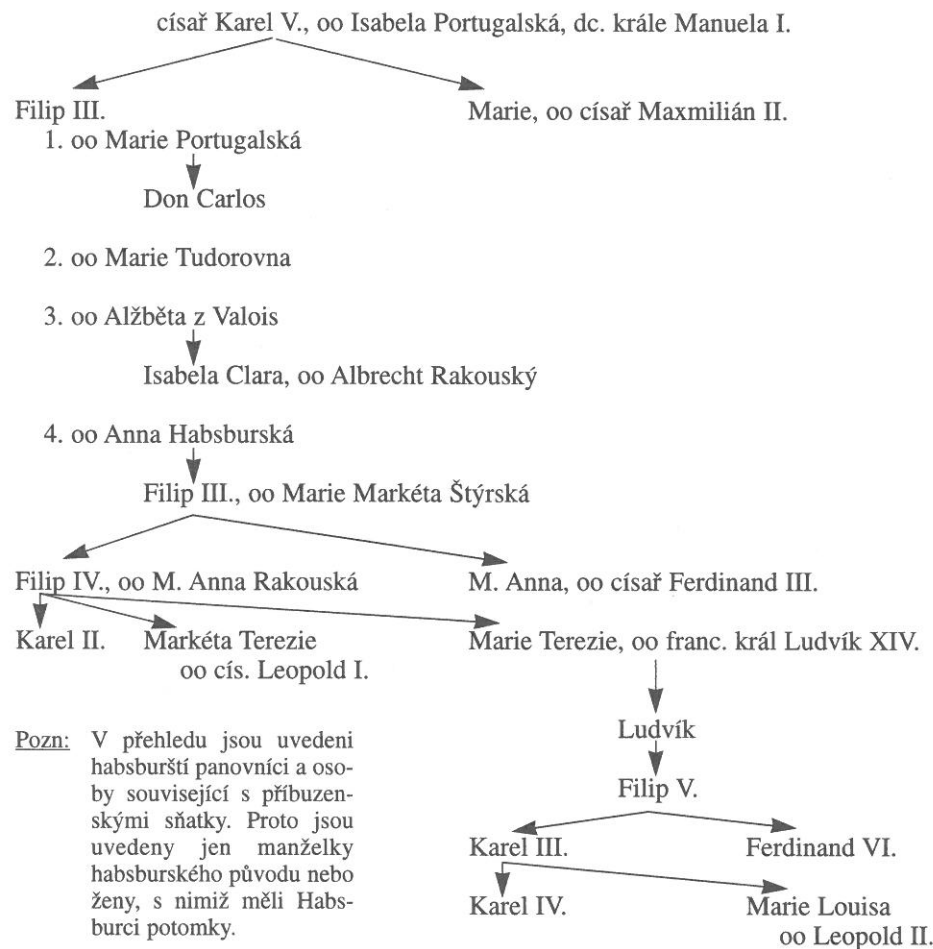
císař Karel V., oo Isabela Portugalská, dc. krále Manuela I.

Filip III.
1. oo Marie Portugalská

Don Carlos

2. oo Marie Tudorovna

3. oo Alžběta z Valois

Isabela Clara, oo Albrecht Rakouský

4. oo Anna Habsburská

Filip III., oo Marie Markéta Štýrská

Marie, oo císař Maxmilián II.

Filip IV., oo M. Anna Rakouská

M. Anna, oo císař Ferdinand III.

Karel II.

Markéta Terezie oo cís. Leopold I.

Marie Terezie, oo franc. král Ludvík XIV.

Ludvík

Filip V.

Karel III.

Ferdinand VI.

Karel IV.

Marie Louisa oo Leopold II.

Pozn: V přehledu jsou uvedeni habsburští panovníci a osoby související s příbuzenskými sňatky. Proto jsou uvedeny jen manželky habsburského původu nebo ženy, s nimiž měli Habsburci potomky.